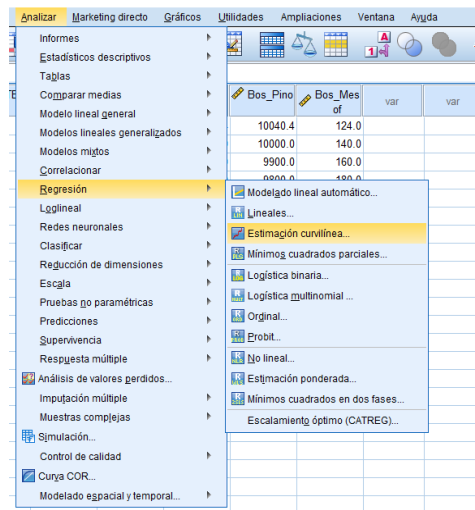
Analizar Marketing directo Gráficos Utilidades Ampliaciones Ventana Ayuda

Informes
Estadísticos descriptivos
Tablas
Comparar medias
Modelo lineal general
Modelos lineales generalizados
Modelos mixtos
Correlacionar
Regresión
Loglineal
Redes neuronales
Clasificar
Reducción de dimensiones
Escala
Pruebas no paramétricas
Predicciones
Supervivencia
Respuesta múltiple
Análisis de valores perdidos...
Imputación múltiple
Muestras complejas
Simulación...
Control de calidad
Curva COR...
Modelado espacial y temporal...

| Bos_Pino | Bos_Mesof | var | var |
|---|---|---|---|
| 10040.4 | 124.0 | | |
| 10000.0 | 140.0 | | |
| 9900.0 | 160.0 | | |

Modelado lineal automático...
Lineales...
Estimación curvilínea...
Mínimos cuadrados parciales...
Logística binaria...
Logística multinomial ...
Ordinal...
Probit...
No lineal...
Estimación ponderada...
Mínimos cuadrados en dos fases...
Escalamiento óptimo (CATREG)...